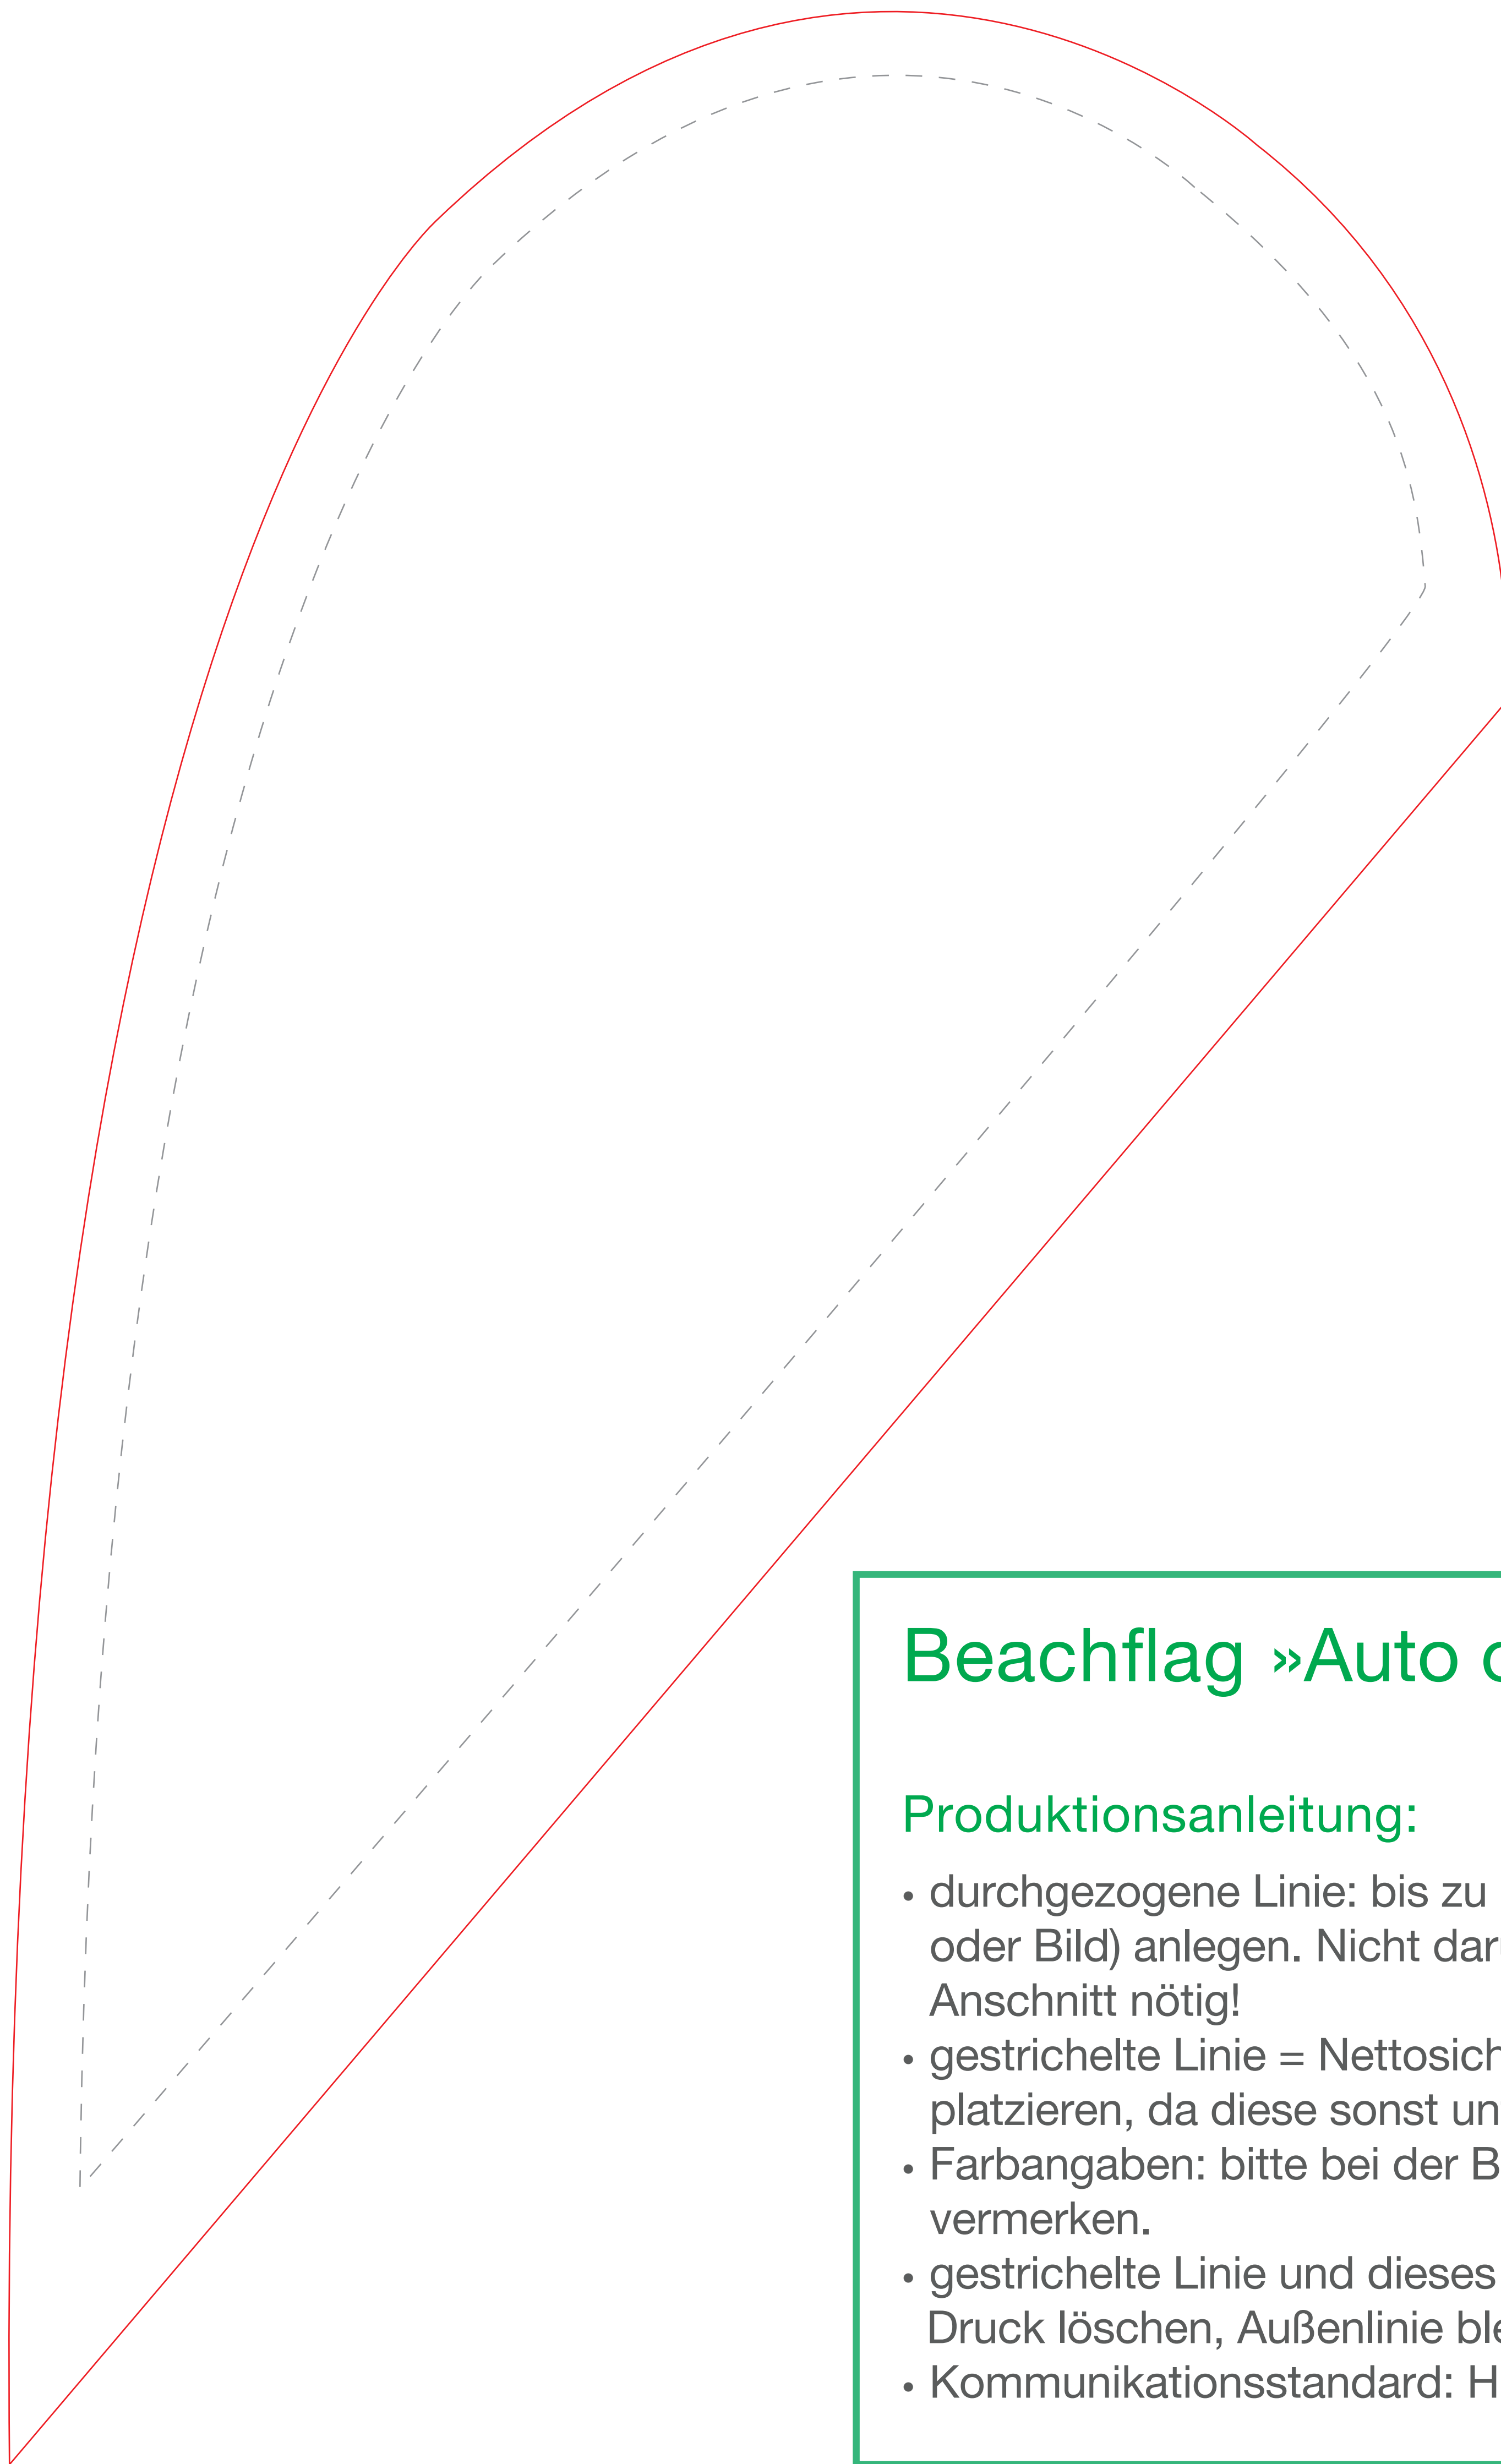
Beachflag »Auto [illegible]

Produktionsanleitung:

• durchgezogene Linie: bis zu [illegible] oder Bild) anlegen. Nicht dar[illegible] Anschnitt nötig!
• gestrichelte Linie = Nettosich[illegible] platzieren, da diese sonst un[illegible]
• Farbangaben: bitte bei der B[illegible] vermerken.
• gestrichelte Linie und dieses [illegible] Druck löschen, Außenlinie ble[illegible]
• Kommunikationsstandard: H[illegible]